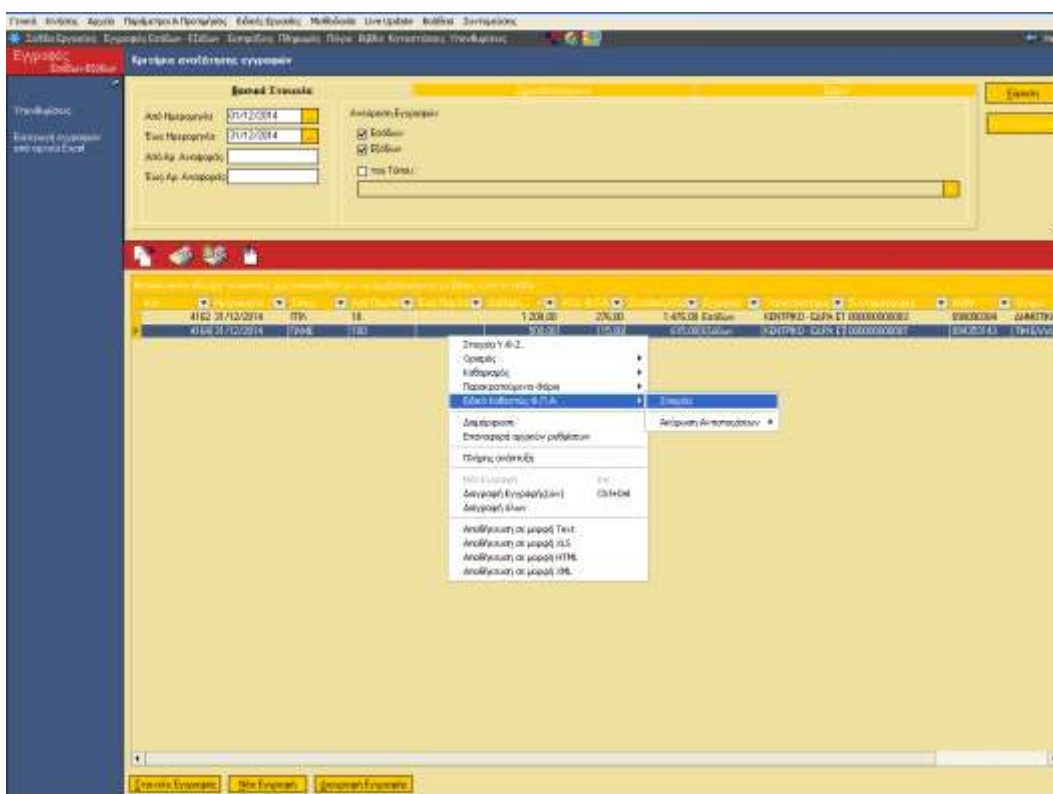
Γενικά Ενέργειες Αρχεία Παράμετροι & Προτιμήσεις Ειδικές Εργασίες Μεθοδολογία LiveUpdate Βοήθεια Συντομεύσεις

Εγγραφές Εσόδων-Εξόδων

Κριτήρια αναζήτησης εγγραφών

Βασικά Στοιχεία

Από Ημερομηνία 01/12/2014
Έως Ημερομηνία 31/12/2014
Από Αρ. Αναφοράς
Έως Αρ. Αναφοράς

Αναζήτηση Εγγραφών
Εσόδων
Εξόδων
του Τύπου

Εύρεση

Υπενθυμίσεις

Εισαγωγή εγγραφών από αρχείο Excel

| | | | | | | | | | | |
|---|---|---|---|---|---|---|---|---|---|---|
| 4162 31/12/2014 | ΤΠΑ | 18 | | 1.200,00 | 276,00 | 1.476,00 Εσόδων | ΚΕΝΤΡΙΚΟ - ΕΔΡΑ ΕΤ 000000000002 | | 098000304 | ΔΗΜΗΤΡ |
| 4164 31/12/2014 | ΤΑΜΕ | 180 | | 500,00 | 115,00 | 615,00 Εξόδων | ΚΕΝΤΡΙΚΟ - ΕΔΡΑ ΕΤ 000000000007 | | 094003143 | ΤΗΛΕΦ |

Στοιχεία Υ.Φ.Σ.
Ορισμός
Καθαρισμός
Παρακρατούμενοι φόροι
Ειδικό Καθεστώς Φ.Π.Α.
Στοιχεία
Αντίθετη Αντιστοιχίσεων
Διαμόρφωση
Επαναφορά αρχικών ρυθμίσεων
Πλήρης ανάπτυξη
Νέα Εγγραφή
Διαγραφή Εγγραφής(ών) Ctrl+Del
Διαγραφή Όλων
Αποθήκευση σε μορφή Text
Αποθήκευση σε μορφή XLS
Αποθήκευση σε μορφή HTML
Αποθήκευση σε μορφή XML

Στοιχεία Εγγραφής Νέα Εγγραφή Διαγραφή Εγγραφής